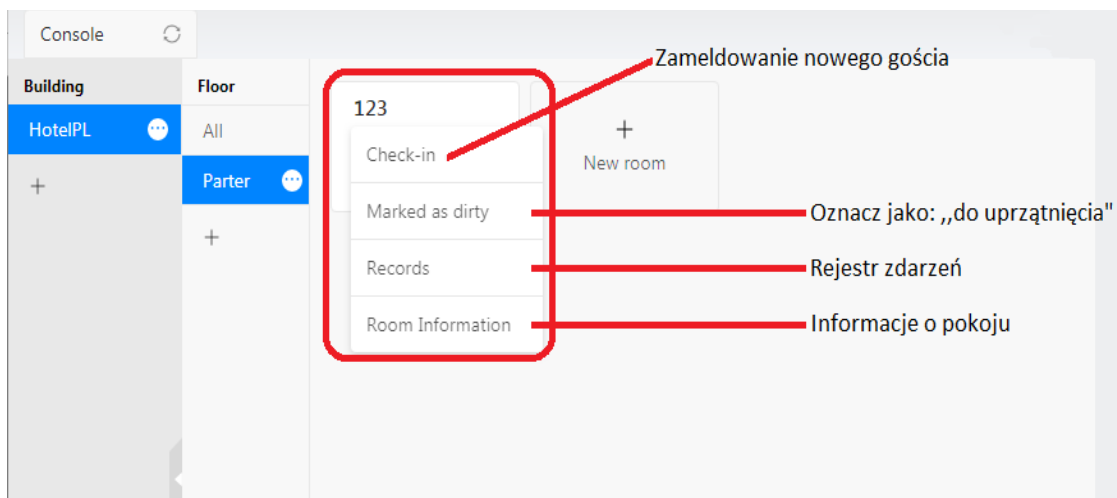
Console

Building
HotelPL
+

Floor
All
Parter
+

123
Check-in
Marked as dirty
Records
Room Information

+
New room

Zameldowanie nowego gościa
Oznacz jako: ,,do uprzątnięcia"
Rejestr zdarzeń
Informacje o pokoju